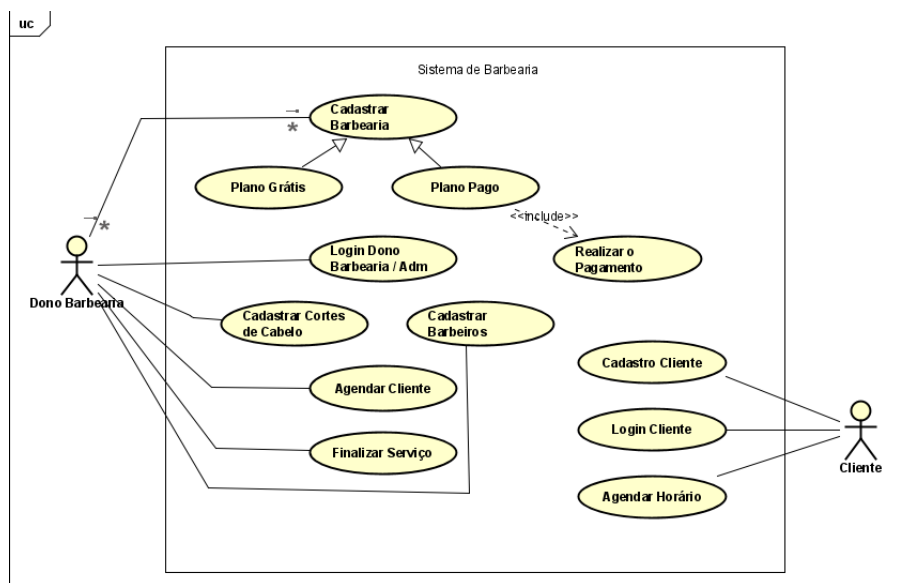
uc

Sistema de Barbearia

*

Cadastrar Barbearia

Plano Grátis

Plano Pago

<<include>>

Realizar o Pagamento

*

Dono Barbearia

Login Dono Barbearia / Adm

Cadastrar Cortes de Cabelo

Cadastrar Barbeiros

Agendar Cliente

Finalizar Serviço

Cadastro Cliente

Login Cliente

Agendar Horário

Cliente